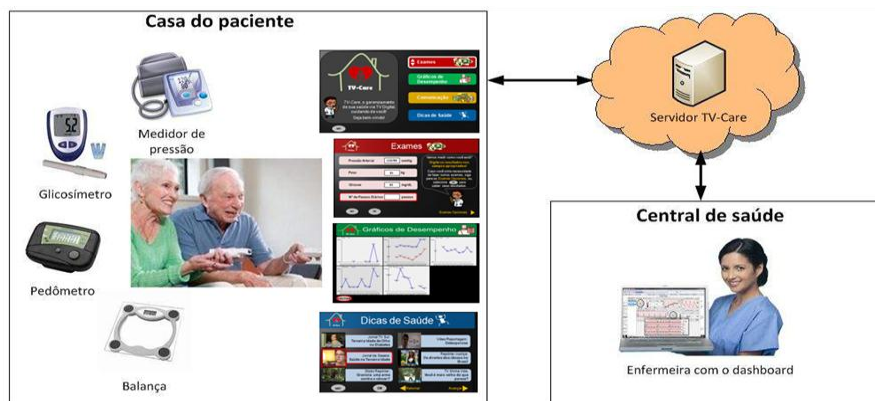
Casa do paciente

Medidor de pressão

Glicosímetro

Pedômetro

Balança

TV-Care

Exames

Gráficos de Desempenho

Comunicação

Dicas de Saúde

Exames

Pressão Arterial

Peso

Glicose

Gráficos de Desempenho

Dicas de Saúde

Servidor TV-Care

Central de saúde

Enfermeira com o dashboard